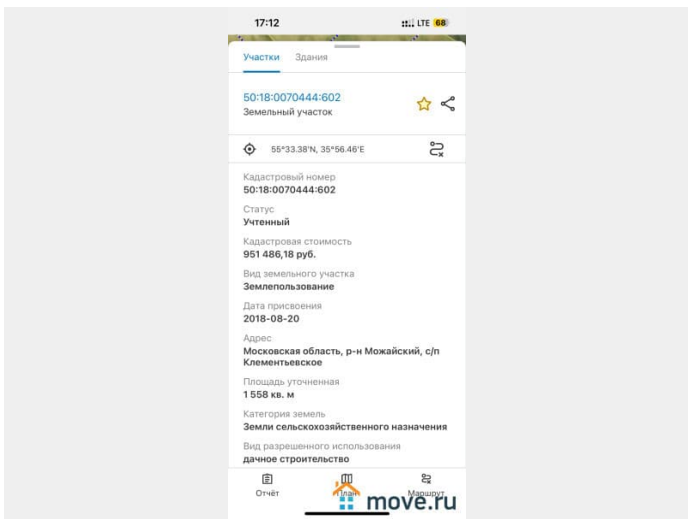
17:12
LTE 68

Участки Здания

50:18:0070444:602
Земельный участок

55°33.38'N, 35°56.46'E

Кадастровый номер
50:18:0070444:602

Статус
Учтенный

Кадастровая стоимость
951 486,18 руб.

Вид земельного участка
Землепользование

Дата присвоения
2018-08-20

Адрес
Московская область, р-н Можайский, с/п Клементьевское

Площадь уточненная
1 558 кв. м

Категория земель
Земли сельскохозяйственного назначения

Вид разрешенного использования
дачное строительство

Отчёт План Маршрут

move.ru